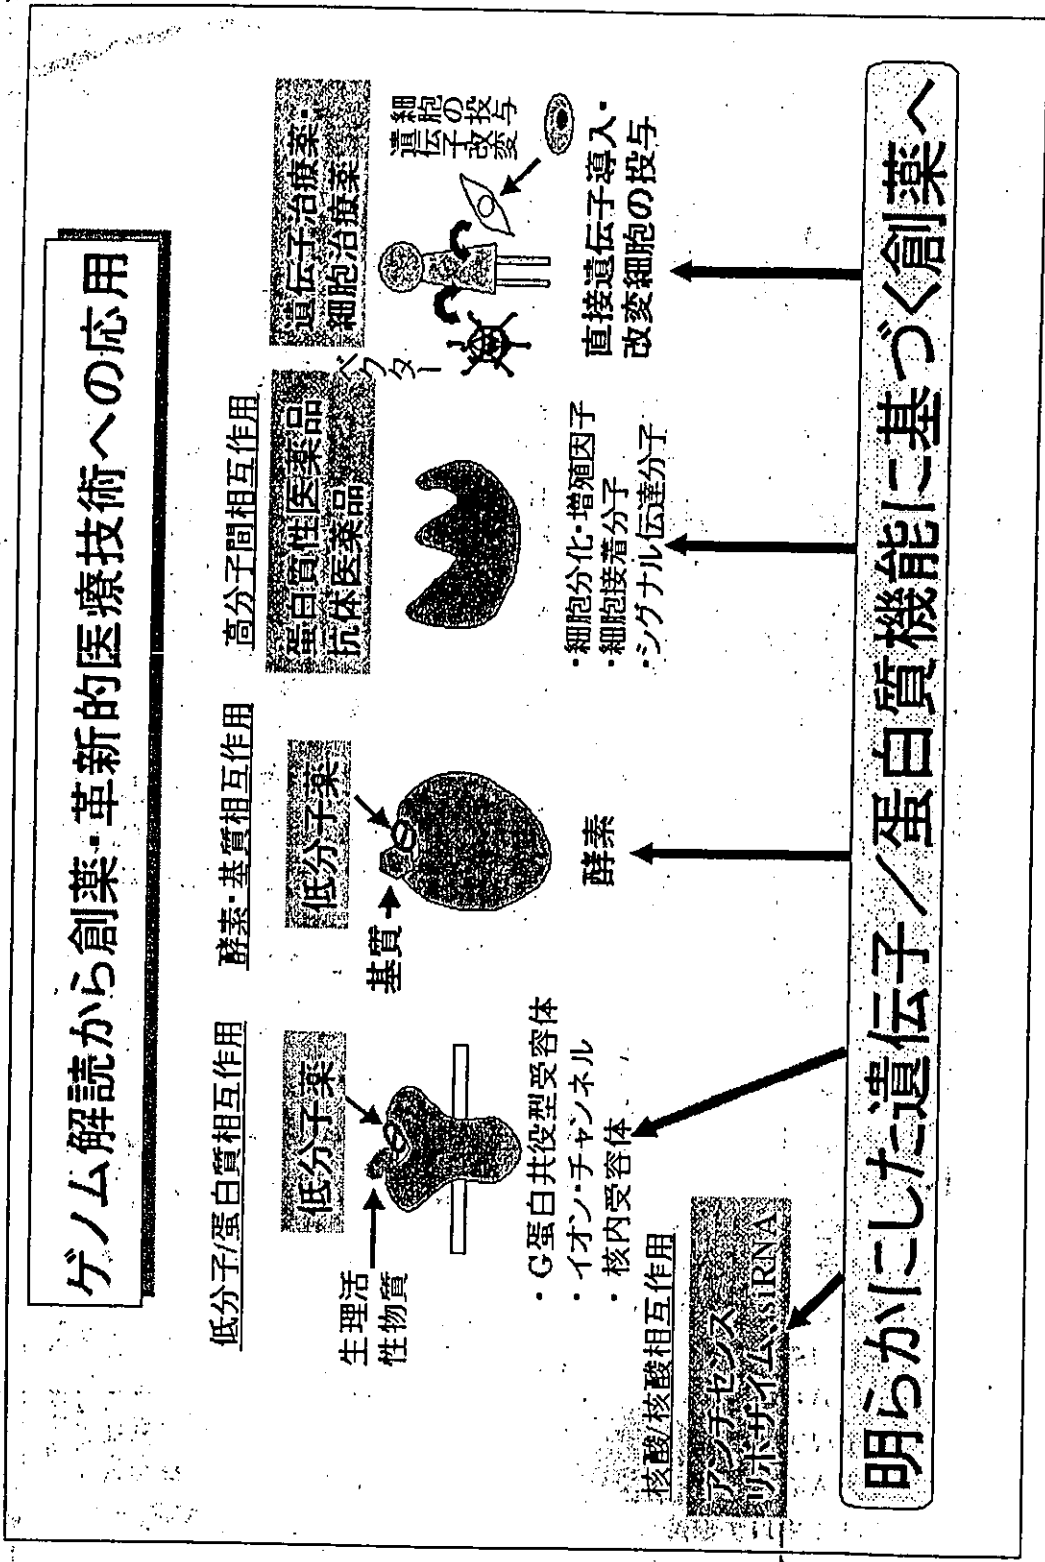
ゲノム解読から創薬・革新的医療技術への応用

低分子/蛋白質相互作用

低分子薬

生理活性物質

・G蛋白共役型受容体
・イオン・チャンネル
・核内受容体

酵素・基質相互作用

低分子薬

基質

酵素

高分子間相互作用

蛋白質性医薬品
抗体医薬品

・細胞分化・増殖因子
・細胞接着分子
・シグナル伝達分子

遺伝子治療薬・
細胞治療薬

ベクター

遺伝子改変細胞の投与

直接遺伝子導入・
改変細胞の投与

核酸/核酸相互作用

アンチセンス
リボザイム、siRNA

明らかにした遺伝子/蛋白質機能に基づく創薬へ